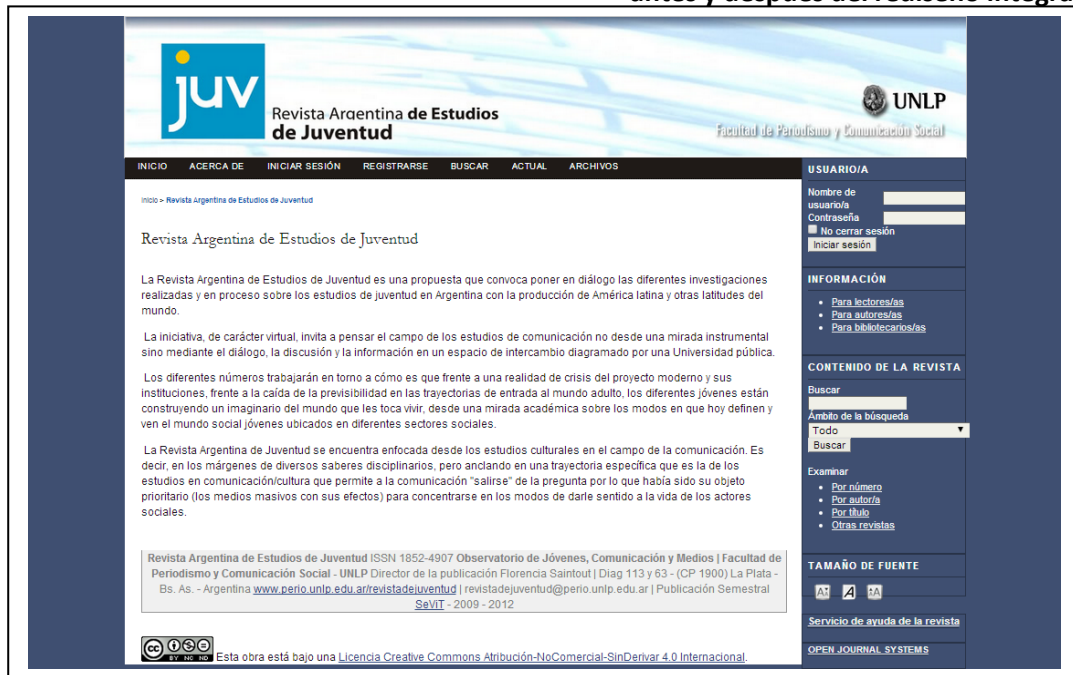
juv Revista Argentina de Estudios de Juventud

UNLP
Facultad de Periodismo y Comunicación Social

INICIO ACERCA DE INICIAR SESIÓN REGISTRARSE BUSCAR ACTUAL ARCHIVOS

Inicio > Revista Argentina de Estudios de Juventud

Revista Argentina de Estudios de Juventud

La Revista Argentina de Estudios de Juventud es una propuesta que convoca poner en diálogo las diferentes investigaciones realizadas y en proceso sobre los estudios de juventud en Argentina con la producción de América latina y otras latitudes del mundo.

La iniciativa, de carácter virtual, invita a pensar el campo de los estudios de comunicación no desde una mirada instrumental sino mediante el diálogo, la discusión y la información en un espacio de intercambio diagramado por una Universidad pública.

Los diferentes números trabajarán en torno a cómo es que frente a una realidad de crisis del proyecto moderno y sus instituciones, frente a la caída de la previsibilidad en las trayectorias de entrada al mundo adulto, los diferentes jóvenes están construyendo un imaginario del mundo que les toca vivir, desde una mirada académica sobre los modos en que hoy definen y ven el mundo social jóvenes ubicados en diferentes sectores sociales.

La Revista Argentina de Juventud se encuentra enfocada desde los estudios culturales en el campo de la comunicación. Es decir, en los márgenes de diversos saberes disciplinarios, pero anclando en una trayectoria específica que es la de los estudios en comunicación/cultura que permite a la comunicación "salirse" de la pregunta por lo que había sido su objeto prioritario (los medios masivos con sus efectos) para concentrarse en los modos de darle sentido a la vida de los actores sociales.

Revista Argentina de Estudios de Juventud ISSN 1852-4907 Observatorio de Jóvenes, Comunicación y Medios | Facultad de Periodismo y Comunicación Social - UNLP Director de la publicación Florencia Saintout | Diag 113 y 63 - (CP 1900) La Plata - Bs. As. - Argentina www.perio.unlp.edu.ar/revistadejuventud | revistadejuventud@perio.unlp.edu.ar | Publicación Semestral SeViT - 2009 - 2012

Esta obra está bajo una Licencia Creative Commons Atribución-NoComercial-SinDerivar 4.0 Internacional.

USUARIO/A
Nombre de usuario/a
Contraseña
No cerrar sesión
Iniciar sesión

INFORMACIÓN
Para lectores/as
Para autores/as
Para bibliotecarios/as

CONTENIDO DE LA REVISTA
Buscar
Ámbito de la búsqueda
Todo
Buscar

Examinar
Por número
Por autor/a
Por título
Otras revistas

TAMAÑO DE FUENTE

Servicio de ayuda de la revista

OPEN JOURNAL SYSTEMS